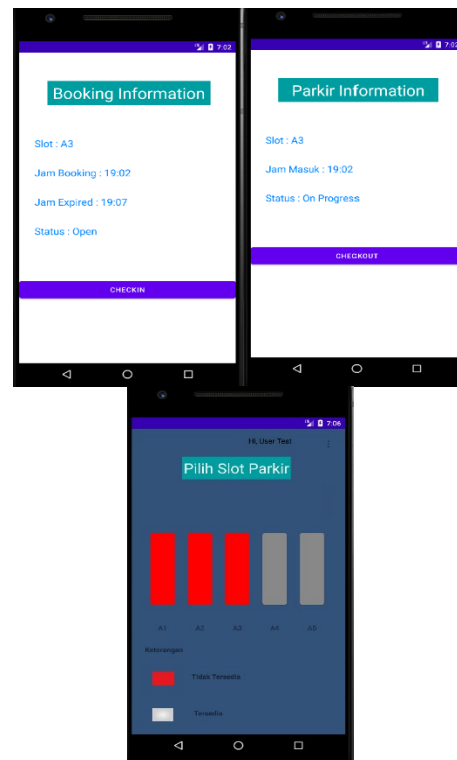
7:02

Booking Information

Slot : A3

Jam Booking : 19:02

Jam Expired : 19:07

Status : Open

CHECKIN

7:02

Parkir Information

Slot : A3

Jam Masuk : 19:02

Status : On Progress

CHECKOUT

7:06

Hi, User Test

Pilih Slot Parkir

A1 A2 A3 A4 A5

Keterangan

Tidak Tersedia

Tersedia